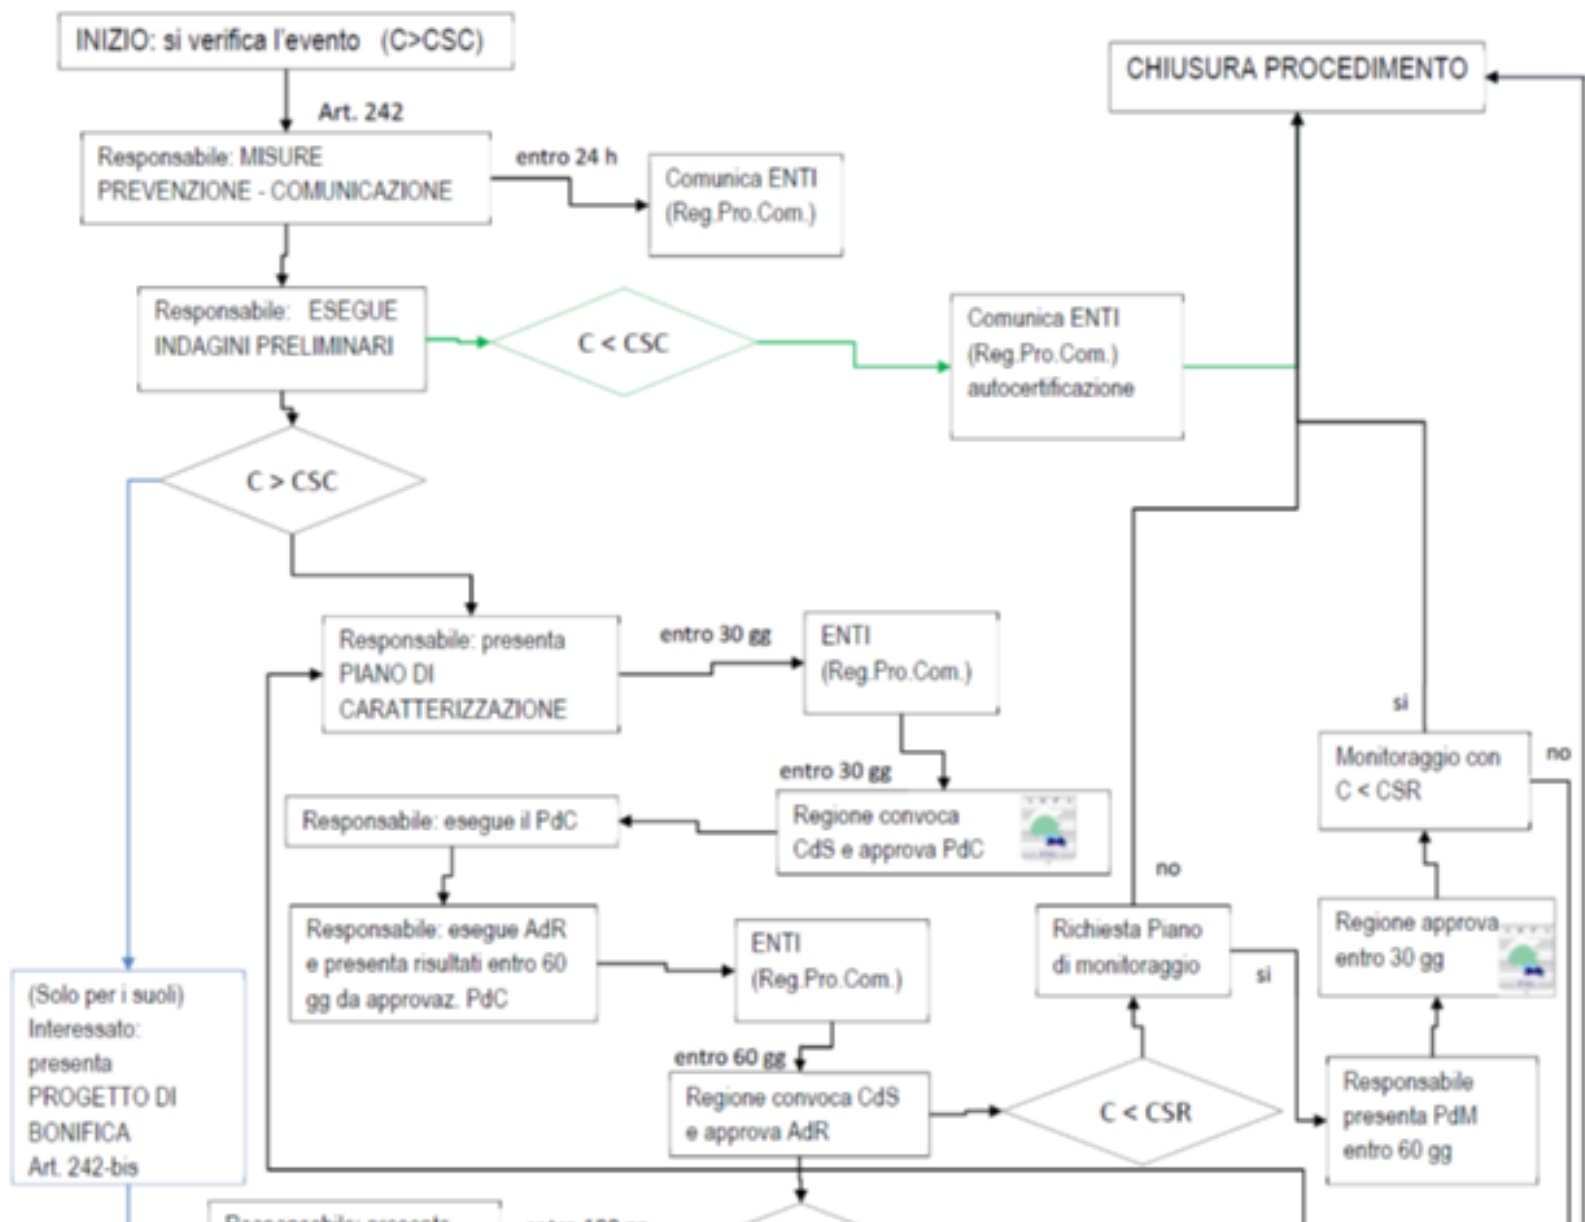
INIZIO: si verifica l'evento (C>CSC)

CHIUSURA PROCEDIMENTO

Art. 242

Responsabile: MISURE PREVENZIONE - COMUNICAZIONE

entro 24 h

Comunica ENTI (Reg.Pro.Com.)

Responsabile: ESEGUE INDAGINI PRELIMINARI

C < CSC

Comunica ENTI (Reg.Pro.Com.) autocertificazione

C > CSC

Responsabile: presenta PIANO DI CARATTERIZZAZIONE

entro 30 gg

ENTI (Reg.Pro.Com.)

si

no

Monitoraggio con C < CSR

entro 30 gg

Responsabile: esegue il PdC

Regione convoca CdS e approva PdC

no

Responsabile: esegue AdR e presenta risultati entro 60 gg da approvaz. PdC

ENTI (Reg.Pro.Com.)

Richiesta Piano di monitoraggio

si

Regione approva entro 30 gg

(Solo per i suoli) Interessato: presenta PROGETTO DI BONIFICA Art. 242-bis

entro 60 gg

Regione convoca CdS e approva AdR

C < CSR

Responsabile presenta PdM entro 60 gg

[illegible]